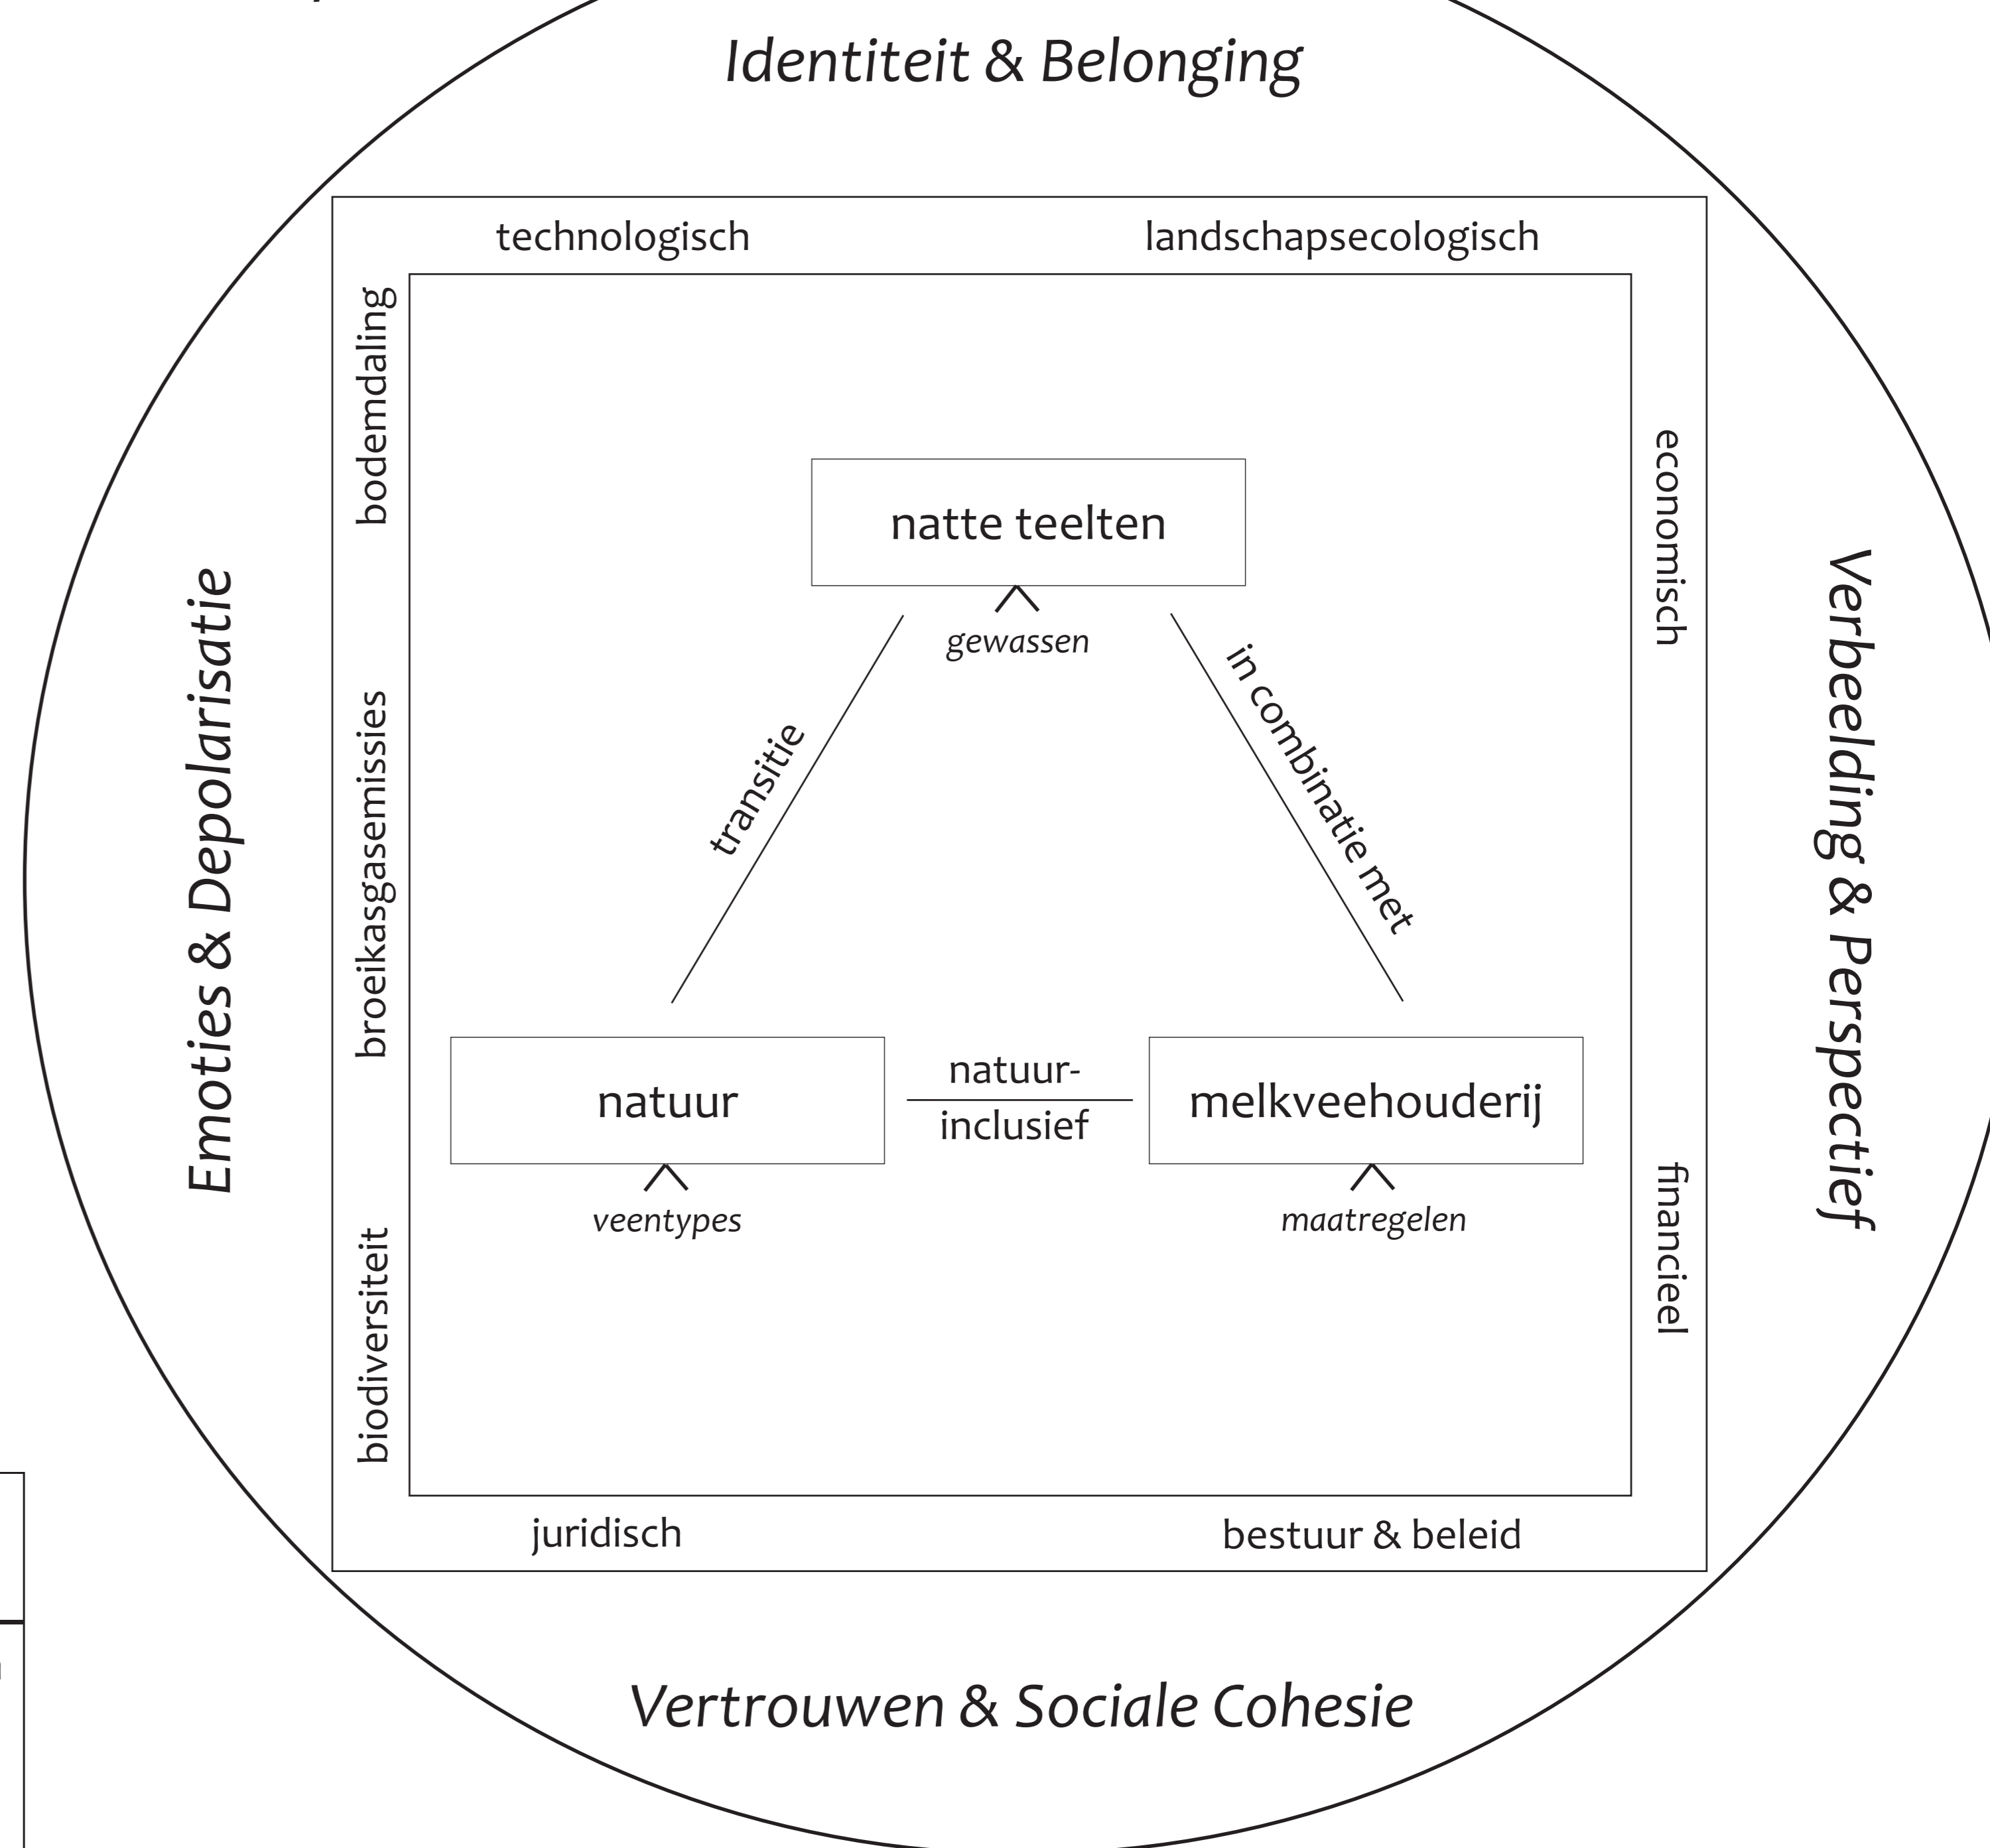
Identiteit & Belonging

technologisch

landschapsecologisch

bodemdaling

broeikasgasemissies

biodiversiteit

economisch

financieel

Emoties & Depolarisatie

Verbeelding & Perspectief

natte teelten

gewassen

transitie

in combinatie met

natuur

veentypes

natuur-inclusief

melkveehouderij

maatregelen

juridisch

bestuur & beleid

Vertrouwen & Sociale Cohesie